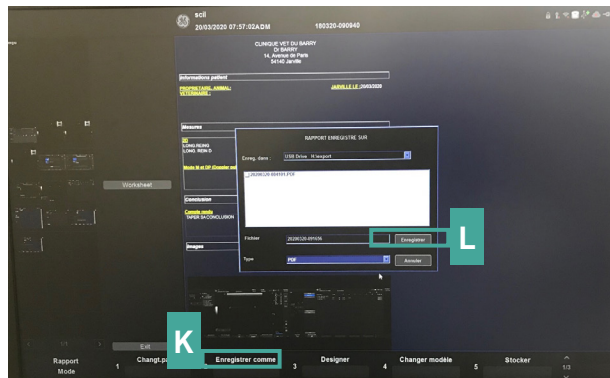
scil
20/03/2020 07:57:02ADM
180320-090940

CLINIQUE VET DU BARRY
Dr BARRY
14, Avenue de Paris
54140 Jarville

Informations patient
PROPRIETAIRE ANIMAL:
VETERINAIRE :
JARVILLE LE : 20/03/2020

Mesures
LONG. REIN G
LONG. REIN D

Conclusion
TAPER SA CONCLUSION

Images

RAPPORT ENREGISTRE SUR
Enreg. dans : USB Drive \R\export
20200320-091456.PDF
Fichier 20200320-091456
Enregistrer
Type PDF
Annuler

Worksheet
Exit

K
L

Rapport
Mode
Changt.pa
1
Enregistrer comme
Designer
3
Changer modèle
4
Stocker
5
1/3